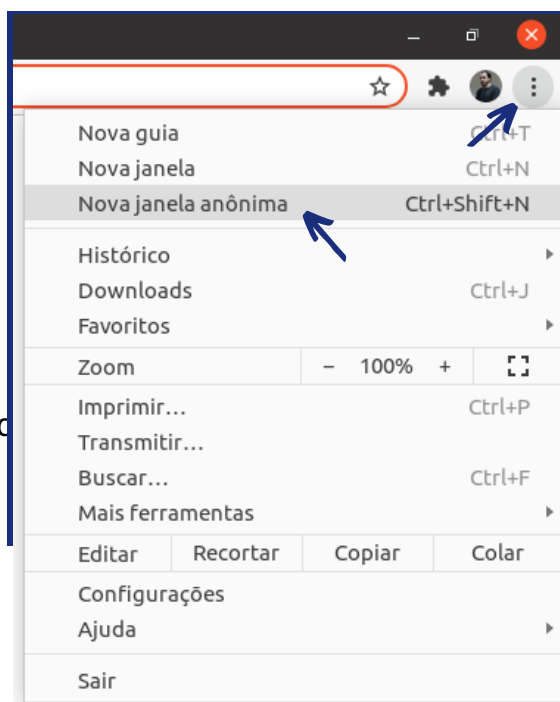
Nova guia Ctrl+T
Nova janela Ctrl+N
Nova janela anônima Ctrl+Shift+N

Histórico
Downloads Ctrl+J
Favoritos

Zoom – 100% +

Imprimir... Ctrl+P
Transmitir...
Buscar... Ctrl+F
Mais ferramentas

| Editar | Recortar | Copiar | Colar |
|---|---|---|---|

Configurações
Ajuda

Sair